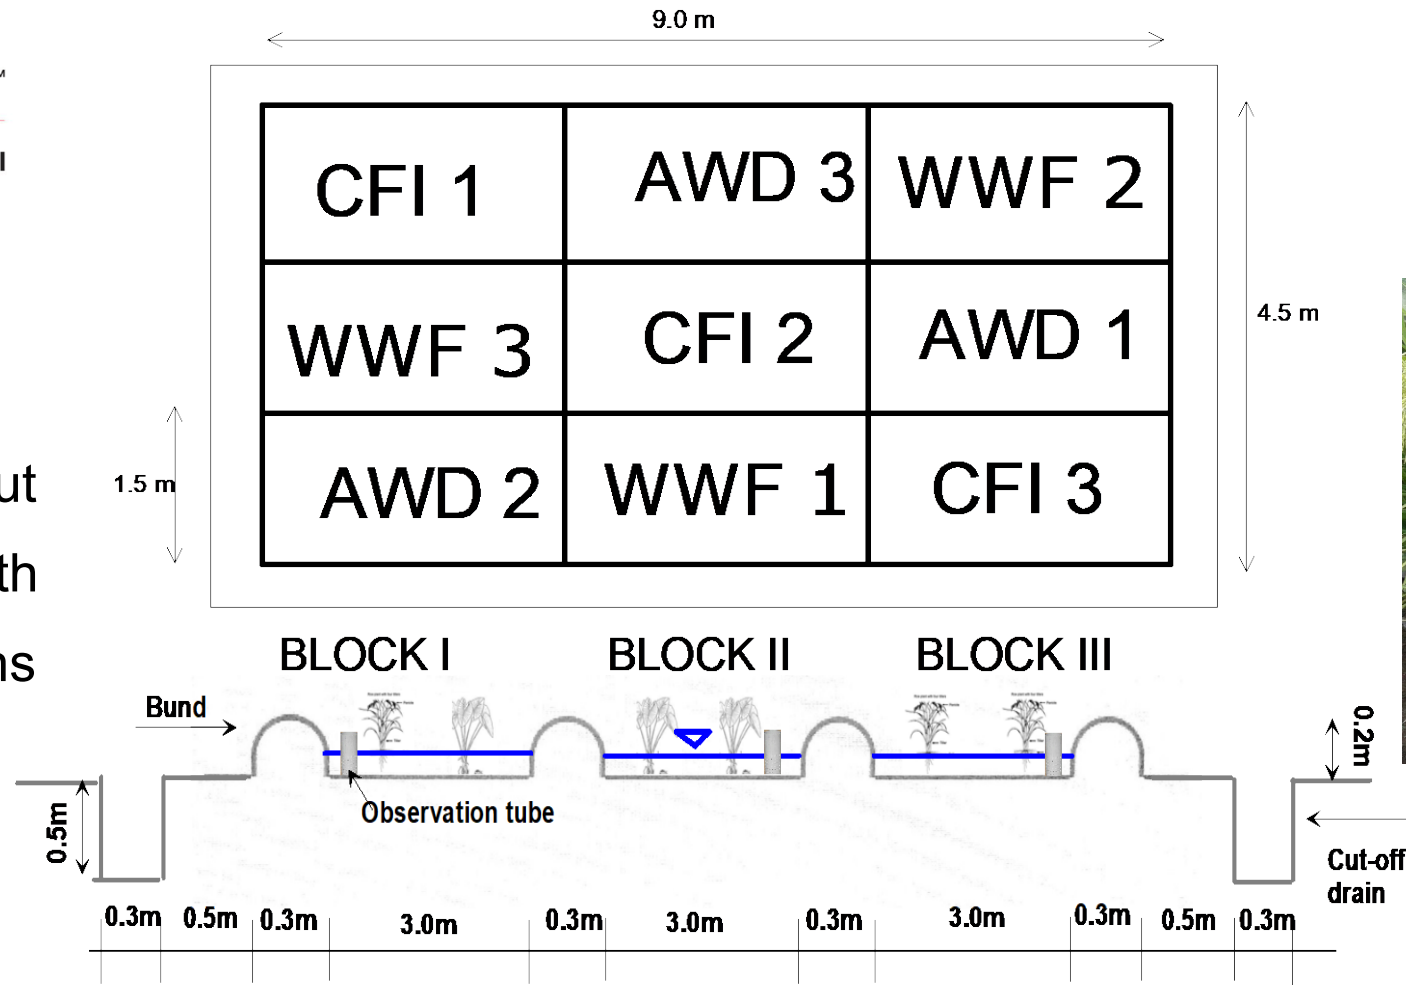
9.0 m

| CFI 1 | AWD 3 | WWF 2 |
|---|---|---|
| WWF 3 | CFI 2 | AWD 1 |
| AWD 2 | WWF 1 | CFI 3 |

4.5 m

1.5 m

ut

th

ns

BLOCK I BLOCK II BLOCK III

Bund

Observation tube

0.5m

0.2m

Cut-off drain

0.3m 0.5m 0.3m 3.0m 0.3m 3.0m 0.3m 3.0m 0.3m 0.5m 0.3m